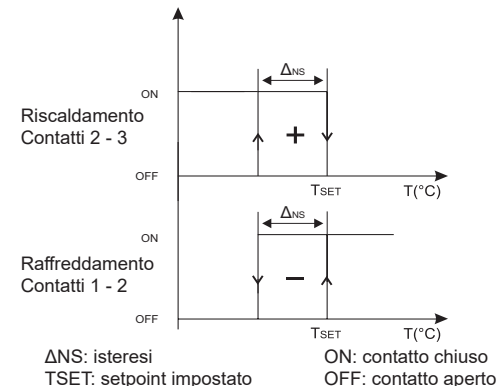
ON

$\Delta_{NS}$

Riscaldamento
Contatti 2 - 3

+

OFF

$T_{SET}$

T(°C)

$\Delta_{NS}$

ON

Raffreddamento
Contatti 1 - 2

–

OFF

$T_{SET}$

T(°C)

ΔNS: isteresi
TSET: setpoint impostato

ON: contatto chiuso
OFF: contatto aperto